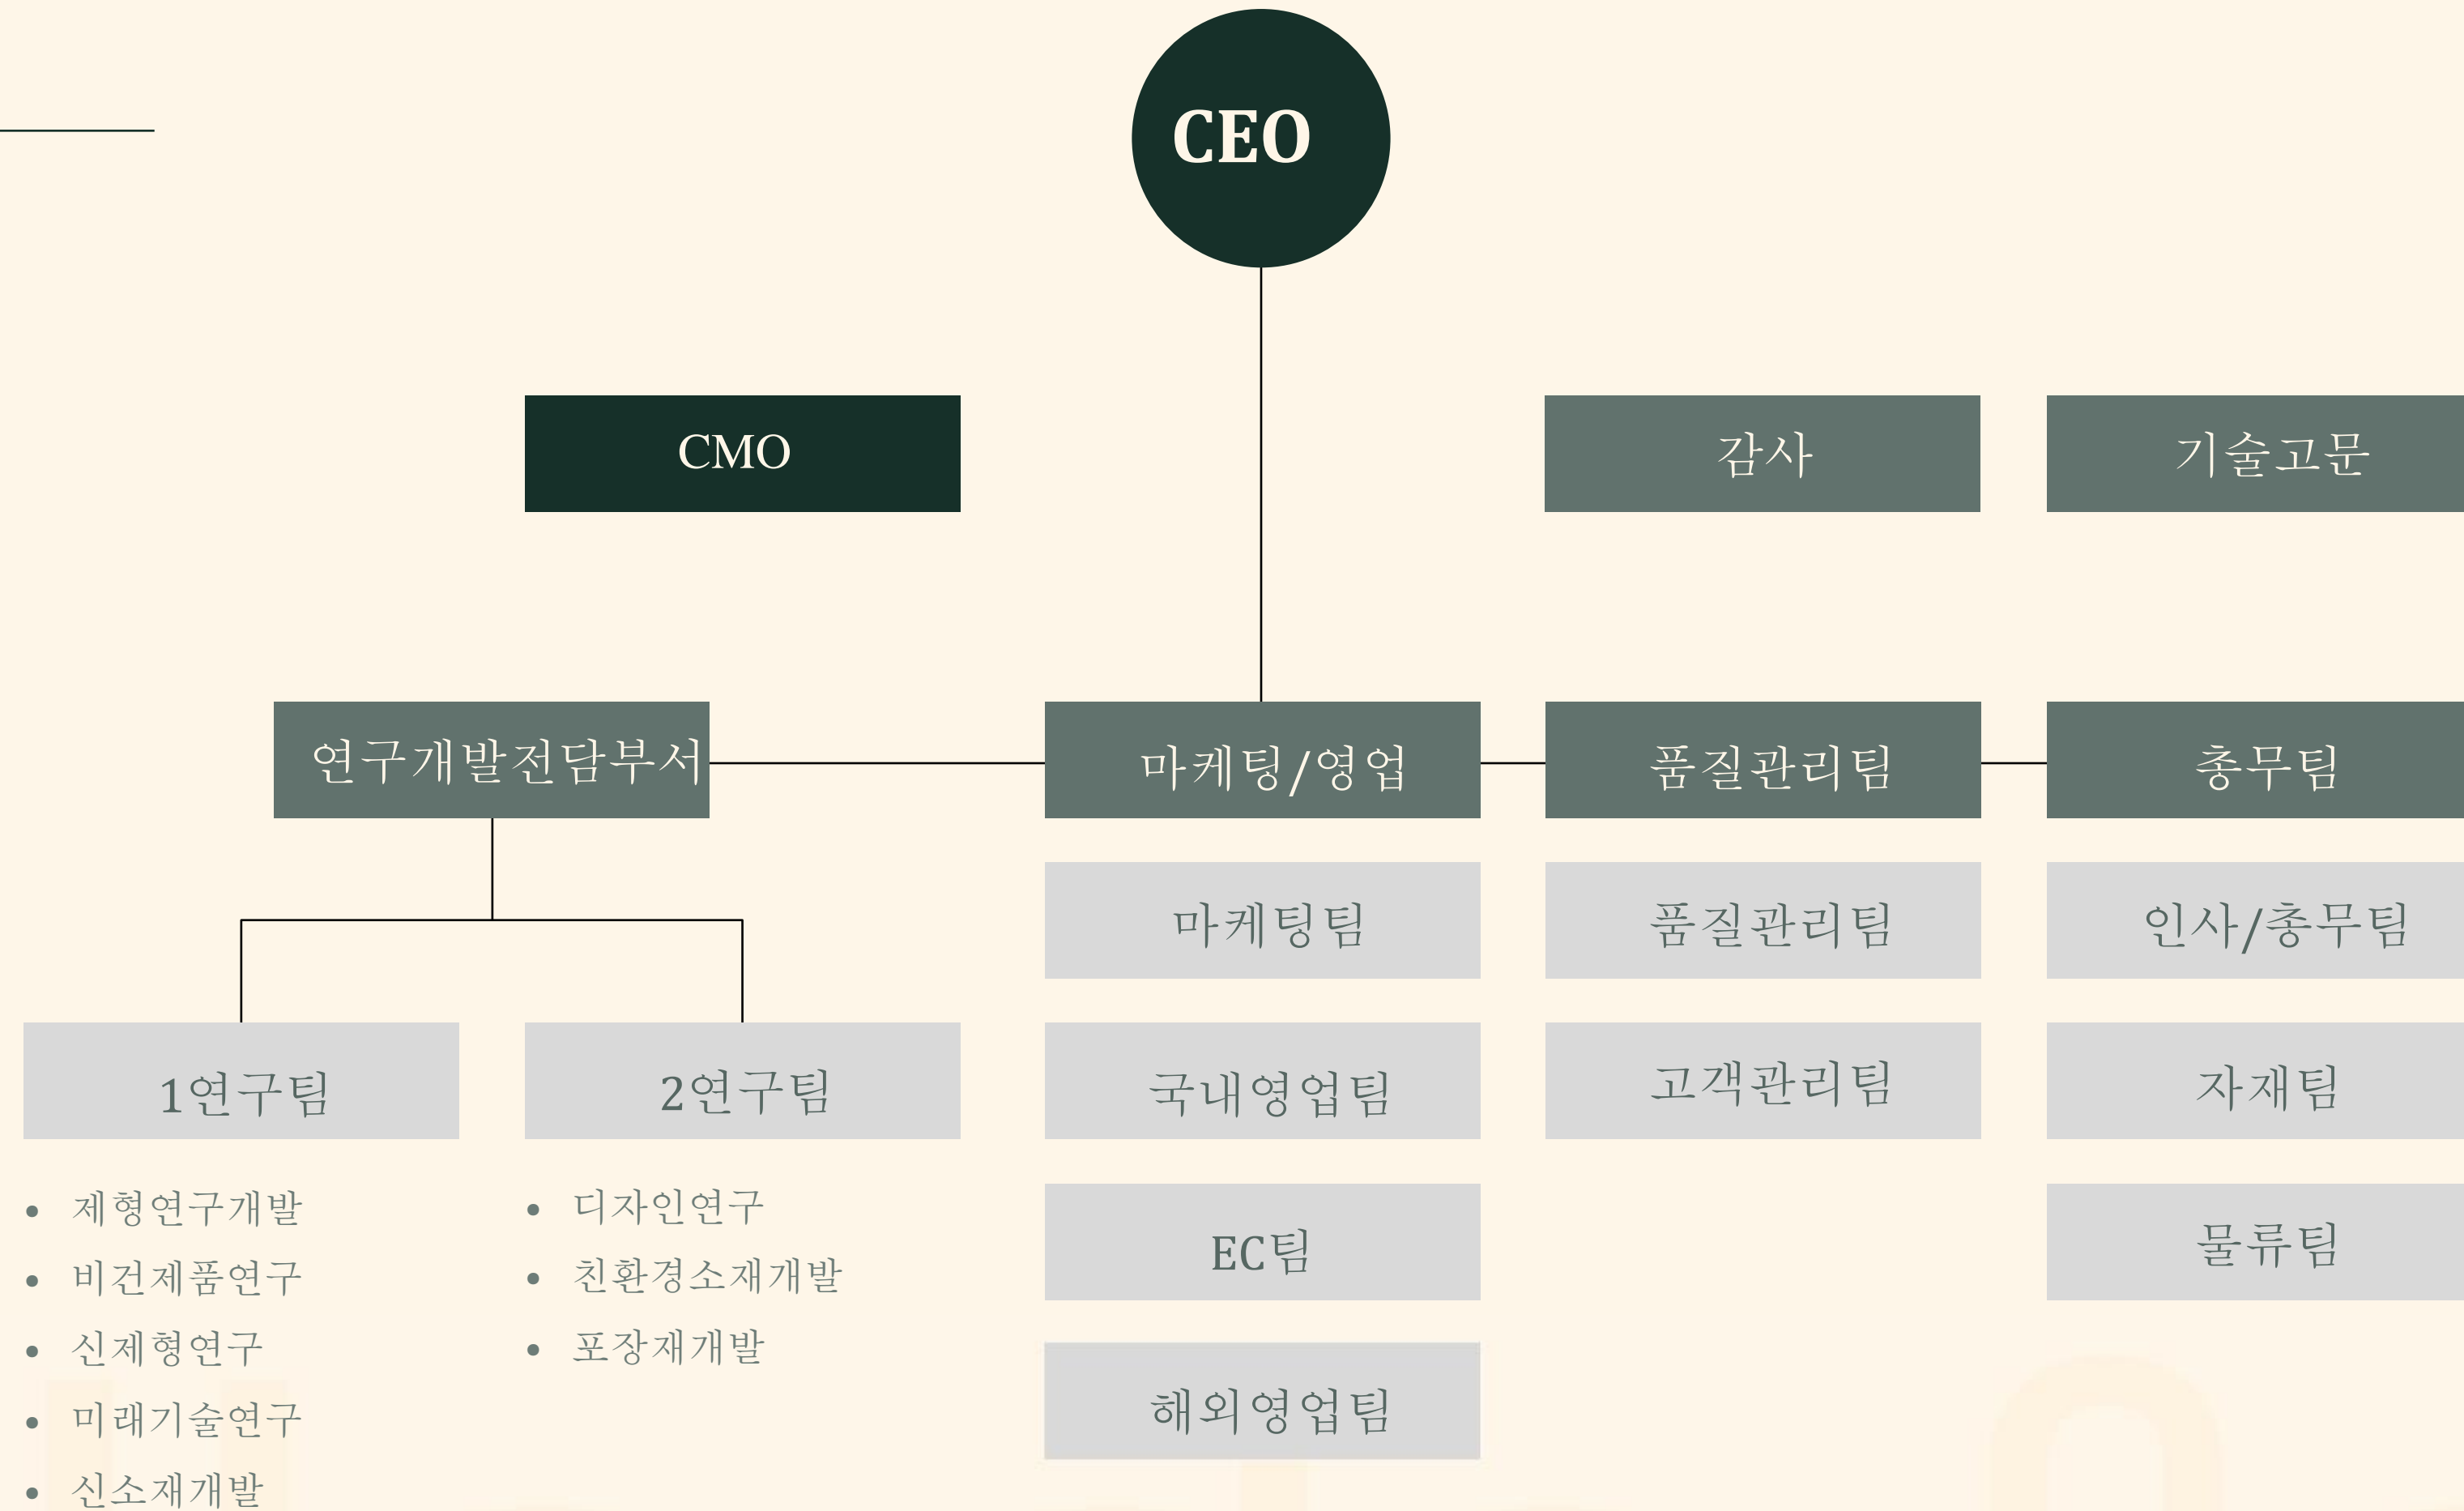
CEO

CMO

감사

기술고문

연구개발전담부서

마케팅/영업

품질관리팀

총무팀

마케팅팀

품질관리팀

인사/총무팀

1연구팀

2연구팀

국내영업팀

고객관리팀

자재팀

- 제형연구개발
- 비건제품연구
- 신제형연구
- 미래기술연구
- 신소재개발

- 디자인연구
- 친환경소재개발
- 포장재개발

EC팀

물류팀

해외영업팀